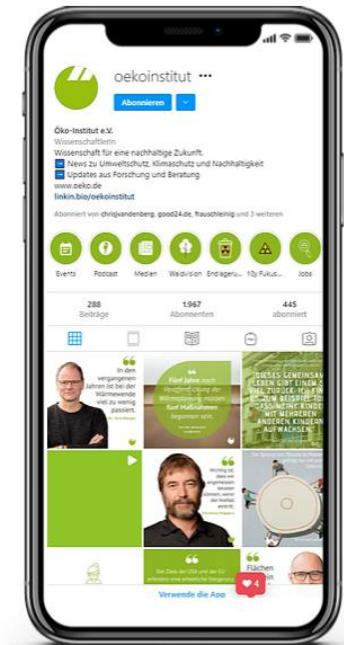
oekoinstitut ···

Abonnieren

Öko-Institut e.V.
Wissenschaftlerin
Wissenschaft für eine nachhaltige Zukunft.
➡ News zu Umweltschutz, Klimaschutz und Nachhaltigkeit
➡ Updates aus Forschung und Beratung
www.oeko.de
linkin.bio/oekoinstitut

Abonniert von chrisjvandenberg, good24.de, frauschleinig und 3 weiteren

Events Podcast Medien Waldvision Endlageru... 10y Fukus... Jobs

288 Beiträge
1.967 Abonnenten
445 abonniert

In den vergangenen Jahren ist bei der Wärmewende viel zu wenig passiert.

Fünf Jahre nach Verabschiedung der Wärmeplanung müssen fünf Maßnahmen begonnen sein.

DIESES GEMEINSAME LEBEN GIBT EINEM SO VIEL ZURÜCK. ES IST TOLL, SO VIELE KINDER MIT MEHREREN ANDEREN KINDERN AUFWACHSEN.

Wichtig ist, dass wir ungenutzen Boden können, wenn der Nutzer erlischt.

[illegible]

Flächen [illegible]

Die Ziele der USA und der EU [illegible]

Verwende die App

4